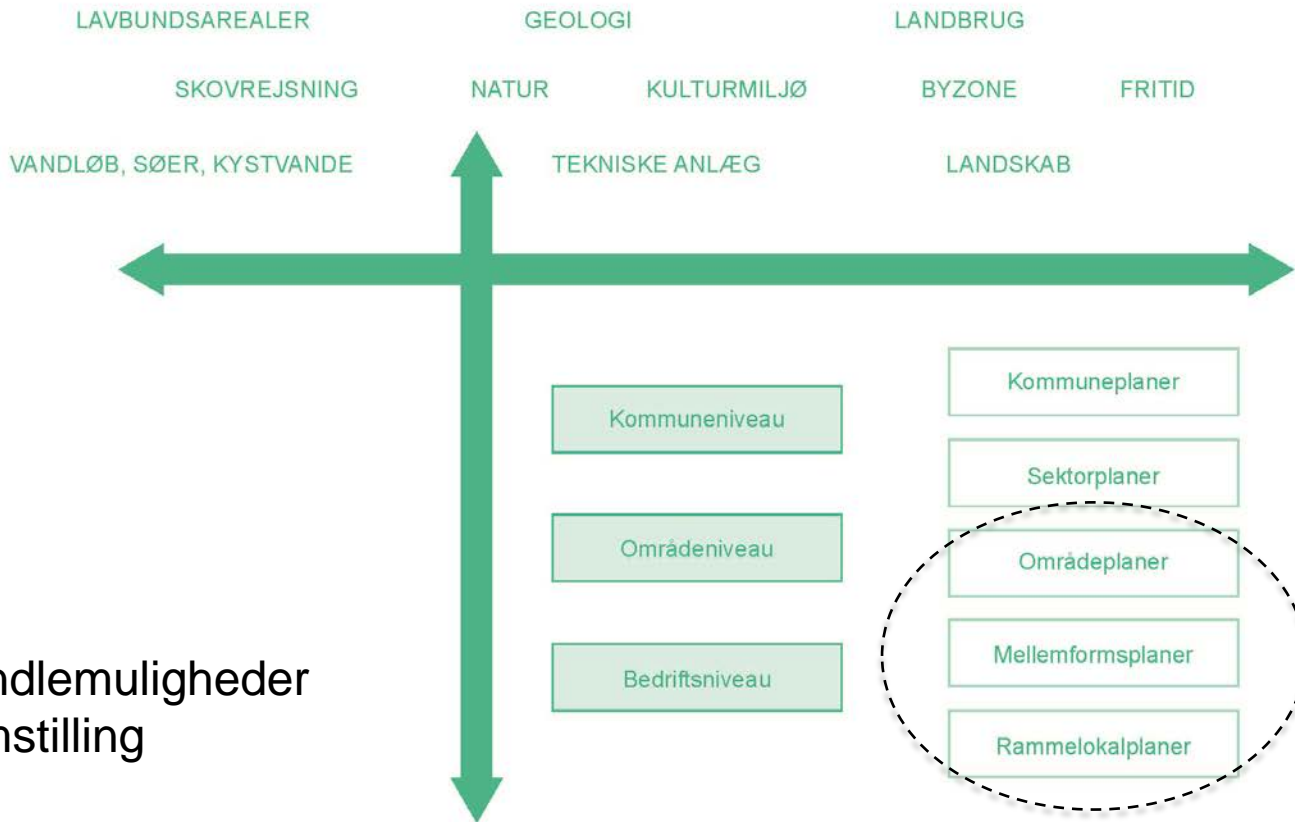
LAVBUNDSAREALER GEOLOGI LANDBRUG

SKOVREJSNING NATUR KULTURMILJØ BYZONE FRITID

VANDLØB, SØER, KYSTVANDE TEKNISKE ANLÆG LANDSKAB

Kommuneniveau

Områdeniveau

Bedriftsniveau

Kommuneplaner

Sektorplaner

Områdeplaner

Mellemformsplaner

Rammelokalplaner

ndlemuligheder
nstilling